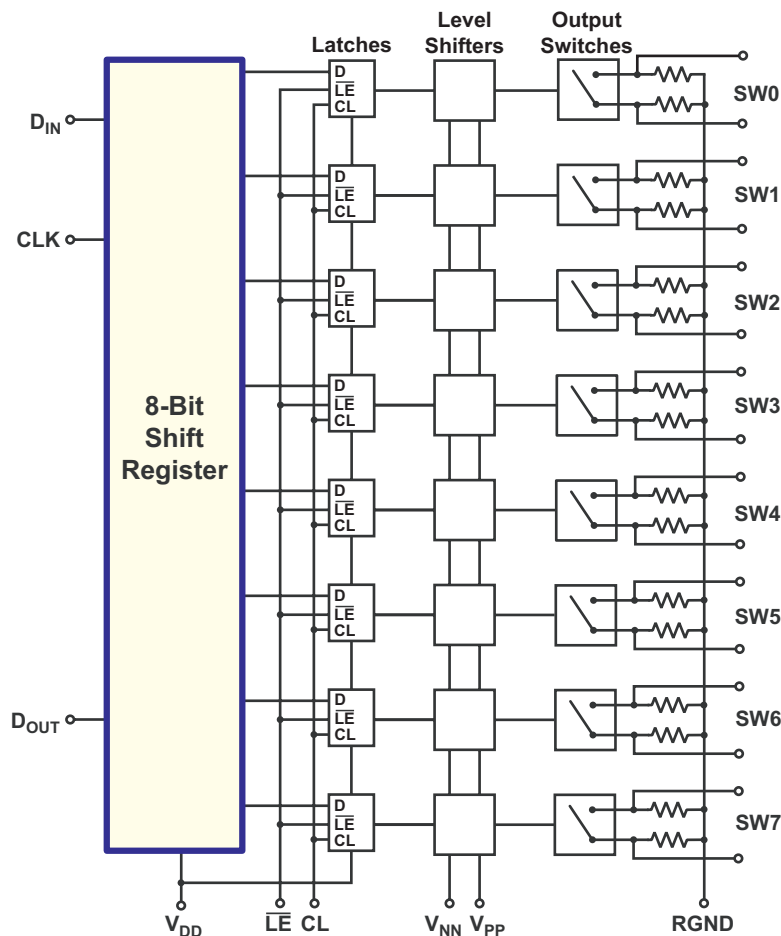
Latches

Level Shifters

Output Switches

$D_{IN}$

CLK

$D_{OUT}$

8-Bit Shift Register

D
$\overline{LE}$
CL

D
$\overline{LE}$
CL

D
$\overline{LE}$
CL

D
$\overline{LE}$
CL

D
$\overline{LE}$
CL

D
$\overline{LE}$
CL

D
$\overline{LE}$
CL

D
$\overline{LE}$
CL

SW0

SW1

SW2

SW3

SW4

SW5

SW6

SW7

$V_{DD}$

$\overline{LE}$

CL

$V_{NN}$

$V_{PP}$

RGND